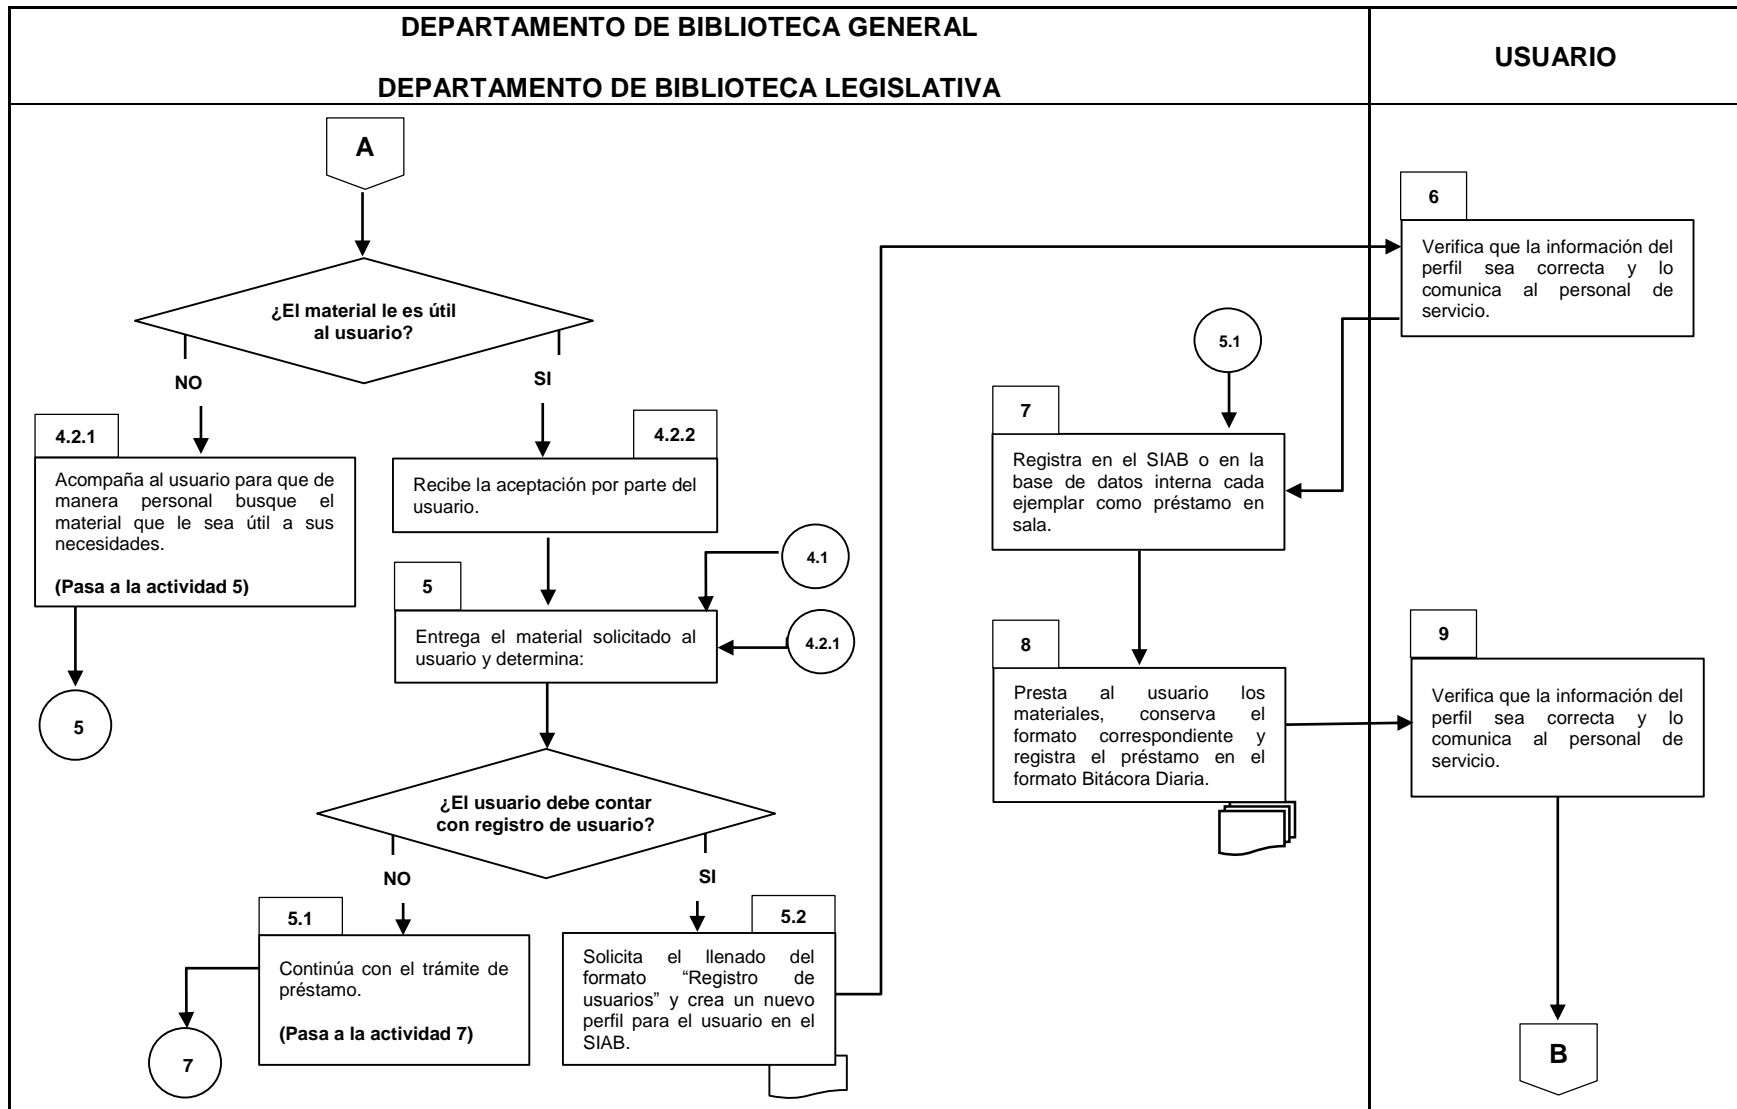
DEPARTAMENTO DE BIBLIOTECA GENERAL

DEPARTAMENTO DE BIBLIOTECA LEGISLATIVA

USUARIO

A

¿El material le es útil al usuario?

NO

SI

4.2.1

Acompaña al usuario para que de manera personal busque el material que le sea útil a sus necesidades.

(Pasa a la actividad 5)

5

4.2.2

Recibe la aceptación por parte del usuario.

4.1

5

Entrega el material solicitado al usuario y determina:

4.2.1

¿El usuario debe contar con registro de usuario?

NO

SI

5.1

Continúa con el trámite de préstamo.

(Pasa a la actividad 7)

7

5.2

Solicita el llenado del formato “Registro de usuarios” y crea un nuevo perfil para el usuario en el SIAB.

5.1

7

Registra en el SIAB o en la base de datos interna cada ejemplar como préstamo en sala.

8

Presta al usuario los materiales, conserva el formato correspondiente y registra el préstamo en el formato Bitácora Diaria.

6

Verifica que la información del perfil sea correcta y lo comunica al personal de servicio.

9

Verifica que la información del perfil sea correcta y lo comunica al personal de servicio.

B